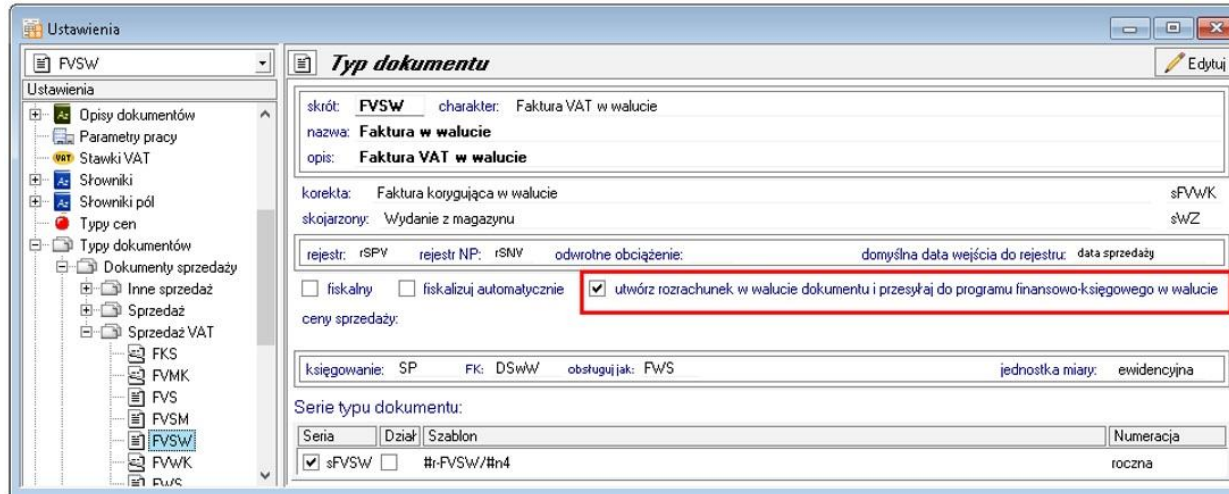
Ustawienia

FVSW

Ustawienia

Opisy dokumentów
Parametry pracy
VAT Stawki VAT
Słowniki
Słowniki pól
Typy cen
Typy dokumentów
Dokumenty sprzedaży
Inne sprzedaż
Sprzedaż
Sprzedaż VAT
FKS
FVMK
FVS
FVSM
FVSW
FVWK
FWS

Typ dokumentu

Edytuj

skrót: FVSW charakter: Faktura VAT w walucie
nazwa: Faktura w walucie
opis: Faktura VAT w walucie

korekta: Faktura korygująca w walucie sFVWK
skojarzony: Wydanie z magazynu sWZ

rejestr: rSPV rejestr NP: rSNV odwrotne obciążenie: domyślna data wejścia do rejestru: data sprzedaży

fiskalny fiskalizuj automatycznie utwórz rozrachunek w walucie dokumentu i przesyłaj do programu finansowo-księgowego w walucie

ceny sprzedaży:

księgowanie: SP FK: DSwW obsługuj jak: FWS jednostka miary: ewidencyjna

Serie typu dokumentu:

| Seria | Dział | Szablon | Numeracja |
|---|---|---|---|
| sFVSW | | #r-FVSW/#n4 | roczna |